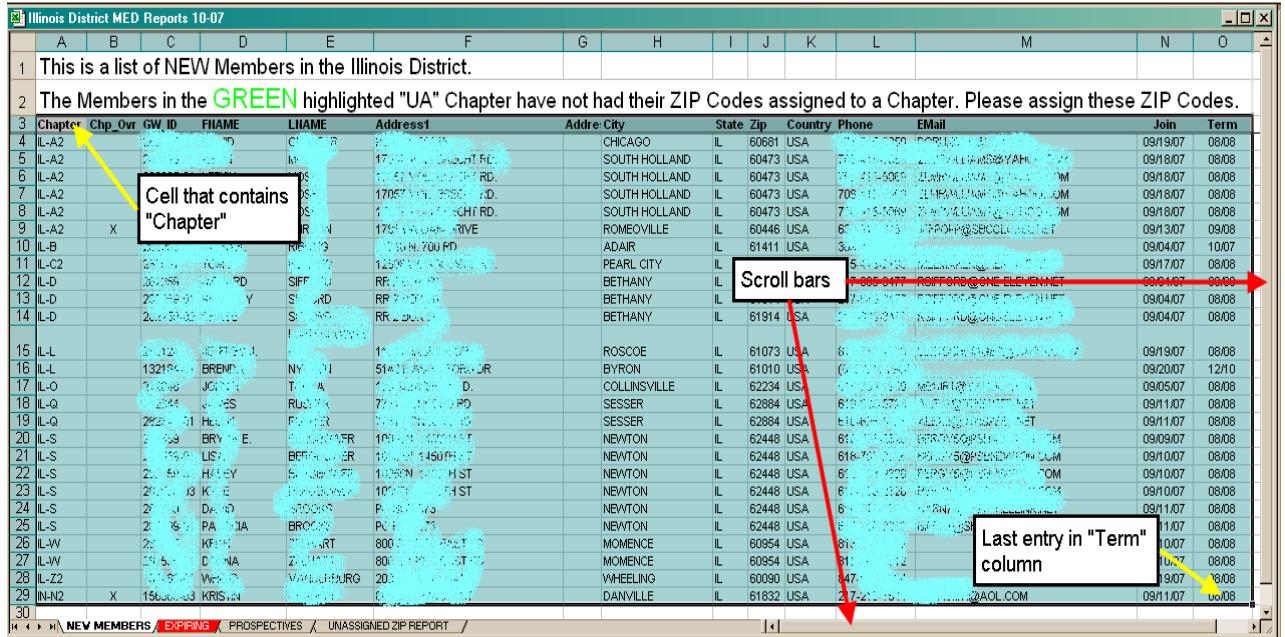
Illinois District MED Reports 10-07

|   | A | B | C | D | E | F | G | H | I | J | K | L | M | N | O |
|---|---|---|---|---|---|---|---|---|---|---|---|---|---|---|---|
| 1 | This is a list of NEW Members in the Illinois District. | | | | | | | | | | | | | | |
| 2 | The Members in the GREEN highlighted "UA" Chapter have not had their ZIP Codes assigned to a Chapter. Please assign these ZIP Codes. | | | | | | | | | | | | | | |
| 3 | Chapter | Chp_Ovr | GW_ID | FNAME | LNAME | Address1 | Addre | City | State | Zip | Country | Phone | EMail | Join | Term |
| 4 | IL-A2 | | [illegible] | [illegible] | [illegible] | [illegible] | | CHICAGO | IL | 60681 | USA | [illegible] | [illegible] | 09/19/07 | 08/08 |
| 5 | IL-A2 | | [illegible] | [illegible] | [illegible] | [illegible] | | SOUTH HOLLAND | IL | 60473 | USA | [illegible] | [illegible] | 09/18/07 | 08/08 |
| 6 | IL-A2 | | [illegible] | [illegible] | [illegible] | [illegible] | | SOUTH HOLLAND | IL | 60473 | USA | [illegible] | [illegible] | 09/18/07 | 08/08 |
| 7 | IL-A2 | | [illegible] | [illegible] | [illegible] | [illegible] | | SOUTH HOLLAND | IL | 60473 | USA | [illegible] | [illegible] | 09/18/07 | 08/08 |
| 8 | IL-A2 | | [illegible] | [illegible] | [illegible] | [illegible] | | SOUTH HOLLAND | IL | 60473 | USA | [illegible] | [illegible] | 09/18/07 | 08/08 |
| 9 | IL-A2 | X | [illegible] | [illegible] | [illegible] | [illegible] | | ROMEOVILLE | IL | 60446 | USA | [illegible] | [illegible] | 09/13/07 | 09/08 |
| 10 | IL-B | | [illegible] | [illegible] | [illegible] | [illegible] | | ADAIR | IL | 61411 | USA | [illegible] | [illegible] | 09/04/07 | 10/07 |
| 11 | IL-C2 | | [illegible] | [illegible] | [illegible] | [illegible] | | PEARL CITY | IL | | | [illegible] | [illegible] | 09/17/07 | 08/08 |
| 12 | IL-D | | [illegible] | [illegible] | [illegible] | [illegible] | | BETHANY | IL | | | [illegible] | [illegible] | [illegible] | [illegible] |
| 13 | IL-D | | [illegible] | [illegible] | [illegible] | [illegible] | | BETHANY | IL | | | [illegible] | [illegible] | 09/04/07 | 08/08 |
| 14 | IL-D | | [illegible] | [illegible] | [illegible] | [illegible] | | BETHANY | IL | 61914 | USA | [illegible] | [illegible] | 09/04/07 | 08/08 |
| 15 | IL-L | | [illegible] | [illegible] | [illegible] | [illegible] | | ROSCOE | IL | 61073 | USA | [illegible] | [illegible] | 09/19/07 | 08/08 |
| 16 | IL-L | | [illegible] | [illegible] | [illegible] | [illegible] | | BYRON | IL | 61010 | USA | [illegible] | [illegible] | 09/20/07 | 12/10 |
| 17 | IL-O | | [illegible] | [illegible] | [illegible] | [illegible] | | COLLINSVILLE | IL | 62234 | USA | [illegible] | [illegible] | 09/05/07 | 08/08 |
| 18 | IL-Q | | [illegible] | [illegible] | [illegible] | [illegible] | | SESSER | IL | 62884 | USA | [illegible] | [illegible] | 09/11/07 | 08/08 |
| 19 | IL-Q | | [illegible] | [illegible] | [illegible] | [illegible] | | SESSER | IL | 62884 | USA | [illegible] | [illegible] | 09/11/07 | 08/08 |
| 20 | IL-S | | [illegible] | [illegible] | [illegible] | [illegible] | | NEWTON | IL | 62448 | USA | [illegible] | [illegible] | 09/09/07 | 08/08 |
| 21 | IL-S | | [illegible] | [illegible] | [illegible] | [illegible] | | NEWTON | IL | 62448 | USA | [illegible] | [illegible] | 09/10/07 | 08/08 |
| 22 | IL-S | | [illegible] | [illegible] | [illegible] | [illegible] | | NEWTON | IL | 62448 | USA | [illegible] | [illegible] | 09/10/07 | 08/08 |
| 23 | IL-S | | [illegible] | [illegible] | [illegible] | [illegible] | | NEWTON | IL | 62448 | USA | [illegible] | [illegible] | 09/10/07 | 08/08 |
| 24 | IL-S | | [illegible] | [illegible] | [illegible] | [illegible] | | NEWTON | IL | 62448 | USA | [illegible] | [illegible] | 09/11/07 | 08/08 |
| 25 | IL-S | | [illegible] | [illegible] | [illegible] | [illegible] | | NEWTON | IL | 62448 | USA | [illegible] | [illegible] | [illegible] | 08/08 |
| 26 | IL-W | | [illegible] | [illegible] | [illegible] | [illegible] | | MOMENCE | IL | 60954 | USA | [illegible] | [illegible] | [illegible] | 08/08 |
| 27 | IL-W | | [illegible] | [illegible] | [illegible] | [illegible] | | MOMENCE | IL | 60954 | USA | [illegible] | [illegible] | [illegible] | 08/08 |
| 28 | IL-Z2 | | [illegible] | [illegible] | VANDENBURG | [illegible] | | WHEELING | IL | 60090 | USA | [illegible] | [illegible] | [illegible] | 08/08 |
| 29 | IN-N2 | X | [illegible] | KRISTIN | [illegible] | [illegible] | | DANVILLE | IL | 61832 | USA | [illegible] | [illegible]@AOL.COM | 09/11/07 | 08/08 |
| 30 | | | | | | | | | | | | | | | |

Cell that contains "Chapter"

Scroll bars

Last entry in "Term" column

NEW MEMBERS / EXPIRING / PROSPECTIVES / UNASSIGNED ZIP REPORT